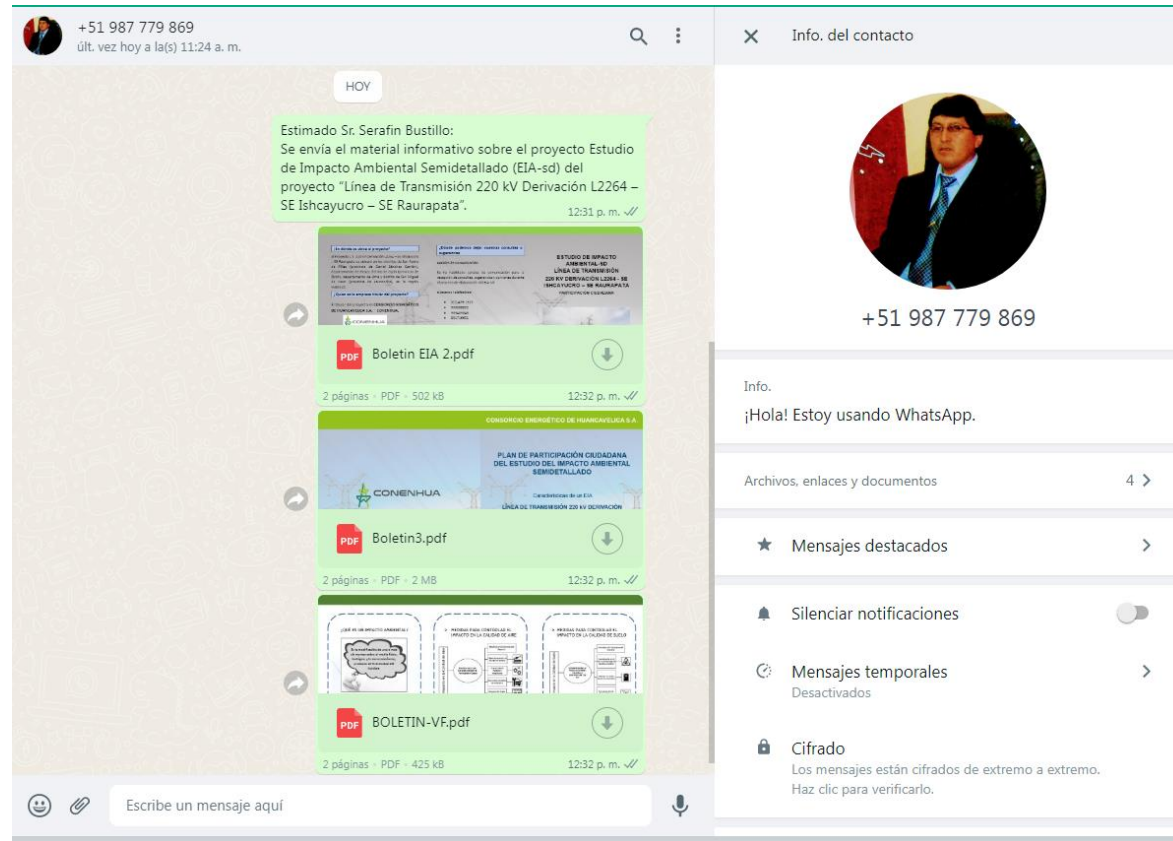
+51 987 779 869
últ. vez hoy a la(s) 11:24 a. m.

HOY

Estimado Sr. Serafin Bustillo:
Se envía el material informativo sobre el proyecto Estudio de Impacto Ambiental Semidetallado (EIA-sd) del proyecto "Línea de Transmisión 220 kV Derivación L2264 – SE Ishcayucro – SE Raurapata".
12:31 p. m.

ESTUDIO DE IMPACTO AMBIENTAL SD LÍNEA DE TRANSMISIÓN 220 kV DERIVACIÓN L2264 - SE ISHCAYUCRO - SE RAURAPATA
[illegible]

PDF Boletin EIA 2.pdf
2 páginas · PDF · 502 kB
12:32 p. m.

CONSORCIO ENERGÉTICO DE HUANCAVELICA S.A
PLAN DE PARTICIPACIÓN CIUDADANA DEL ESTUDIO DEL IMPACTO AMBIENTAL SEMIDETALLADO
CONENHUA
Características de un EIA
LÍNEA DE TRANSMISIÓN 220 kV DERIVACIÓN

PDF Boletin3.pdf
2 páginas · PDF · 2 MB
12:32 p. m.

¿QUÉ ES UN IMPACTO AMBIENTAL?
MEDIDAS PARA CONTROLAR EL IMPACTO EN LA CALIDAD DE AIRE
MEDIDAS PARA CONTROLAR EL IMPACTO EN LA CALIDAD DE SUELO

PDF BOLETIN-VF.pdf
2 páginas · PDF · 425 kB
12:32 p. m.

Escribe un mensaje aquí

Info. del contacto

+51 987 779 869

Info.
¡Hola! Estoy usando WhatsApp.

Archivos, enlaces y documentos
4

Mensajes destacados

Silenciar notificaciones

Mensajes temporales
Desactivados

Cifrado
Los mensajes están cifrados de extremo a extremo. Haz clic para verificarlo.